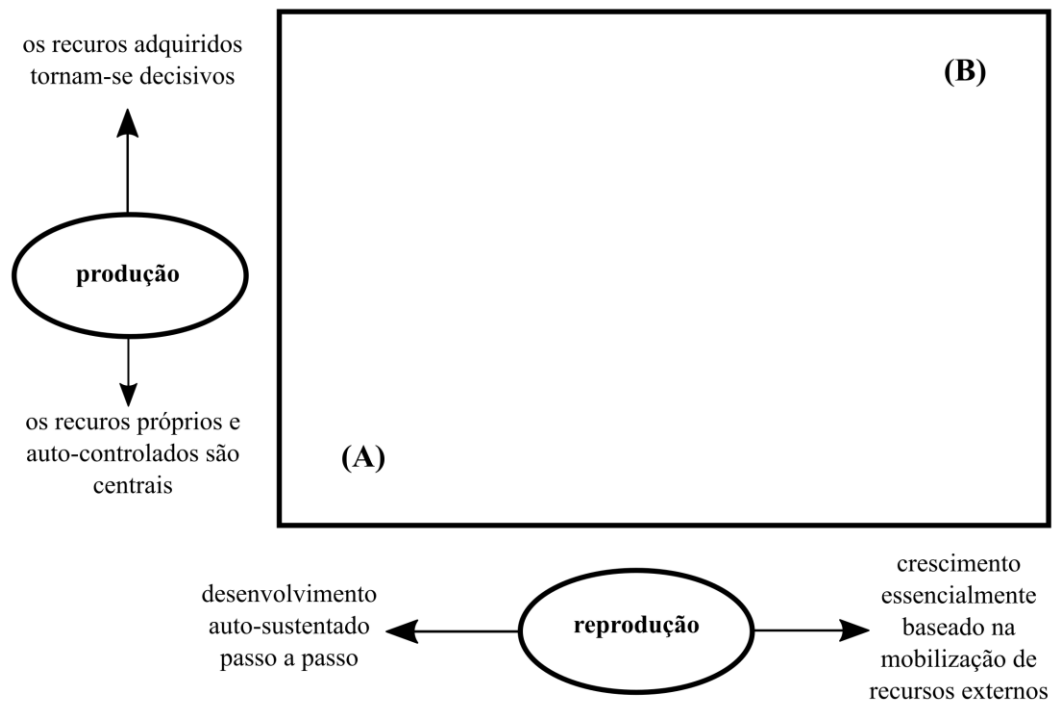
os recursos adquiridos tornam-se decisivos

(B)

produção

os recursos próprios e auto-controlados são centrais

(A)

desenvolvimento auto-sustentado passo a passo

reprodução

crescimento essencialmente baseado na mobilização de recursos externos